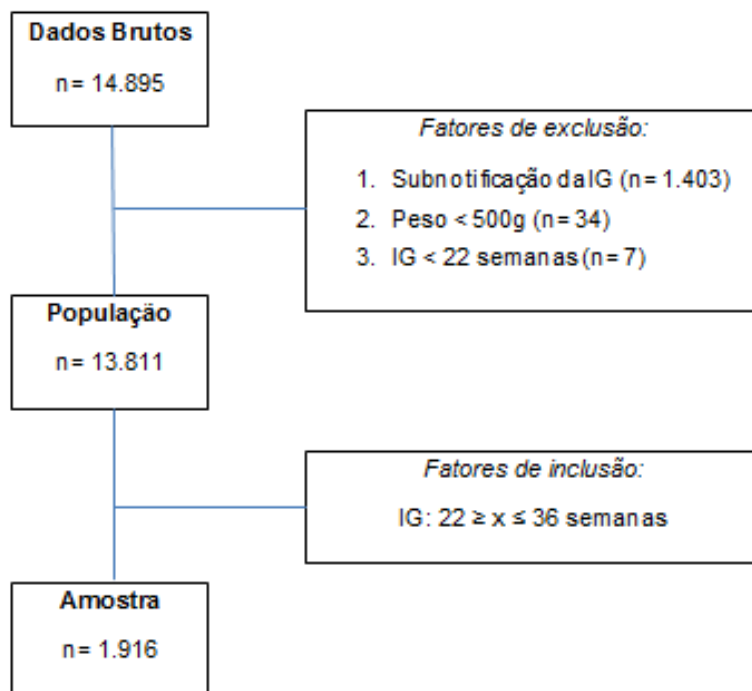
Dados Brutos

n= 14.895

Fatores de exclusão:

1. Subnotificação da IG (n= 1.403)
2. Peso < 500g (n= 34)
3. IG < 22 semanas (n= 7)

População

n= 13.811

Fatores de inclusão:

IG: 22 ≥ x ≤ 36 semanas

Amostra

n= 1.916